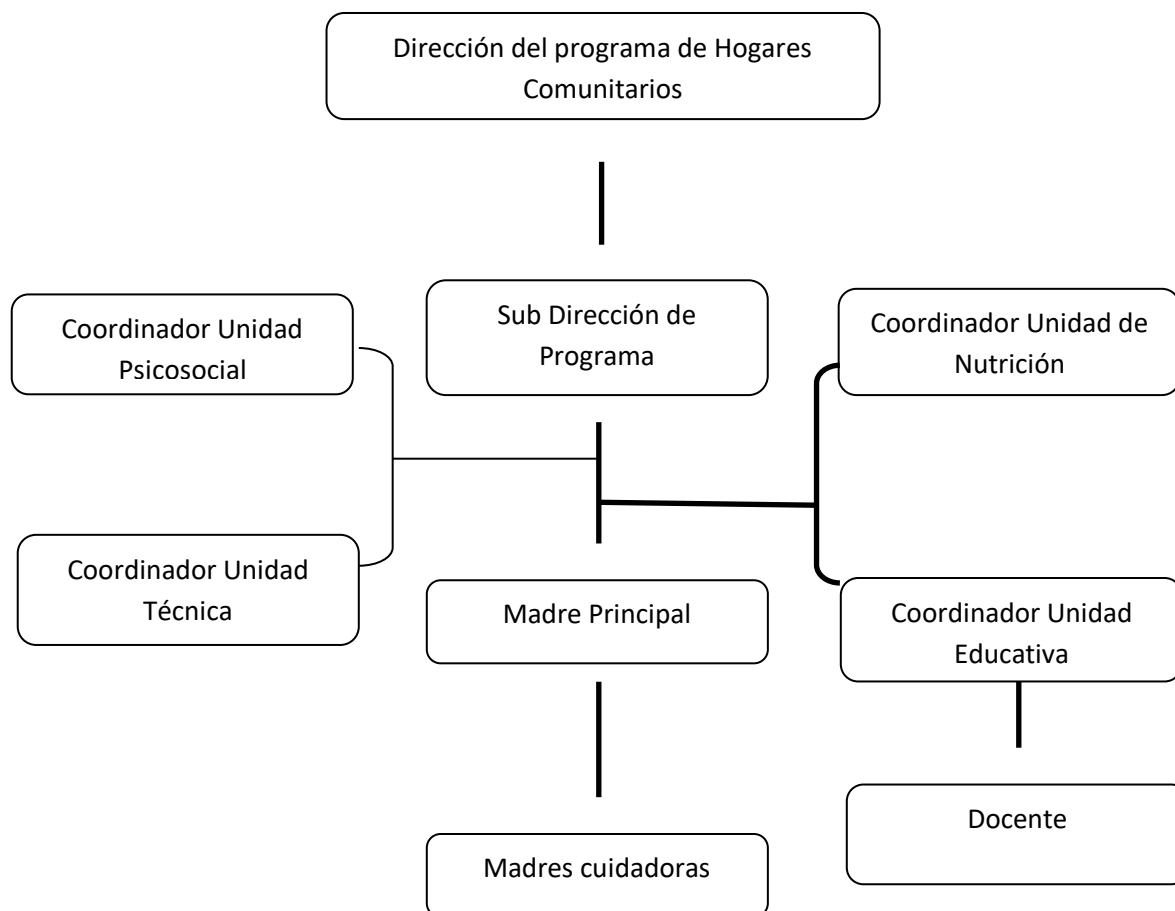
Dirección del programa de Hogares Comunitarios

Coordinador Unidad Psicosocial

Sub Dirección de Programa

Coordinador Unidad de Nutrición

Coordinador Unidad Técnica

Madre Principal

Coordinador Unidad Educativa

Docente

Madres cuidadoras